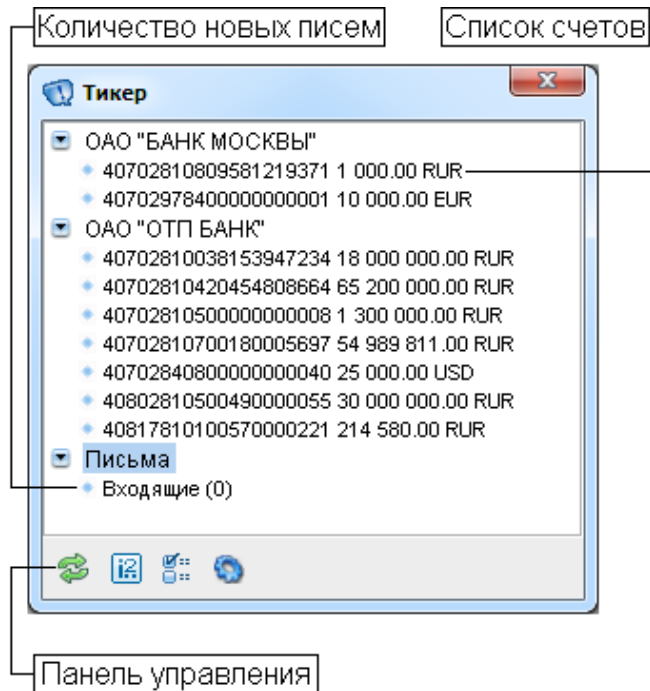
Количество новых писем

Список счетов

Тикер

ОАО "БАНК МОСКВЫ"
40702810809581219371 1 000.00 RUR
40702978400000000001 10 000.00 EUR
ОАО "ОТП БАНК"
40702810038153947234 18 000 000.00 RUR
40702810420454808664 65 200 000.00 RUR
40702810500000000008 1 300 000.00 RUR
40702810700180005697 54 989 811.00 RUR
40702840800000000040 25 000.00 USD
40802810500490000055 30 000 000.00 RUR
40817810100570000221 214 580.00 RUR
Письма
Входящие (0)

Панель управления